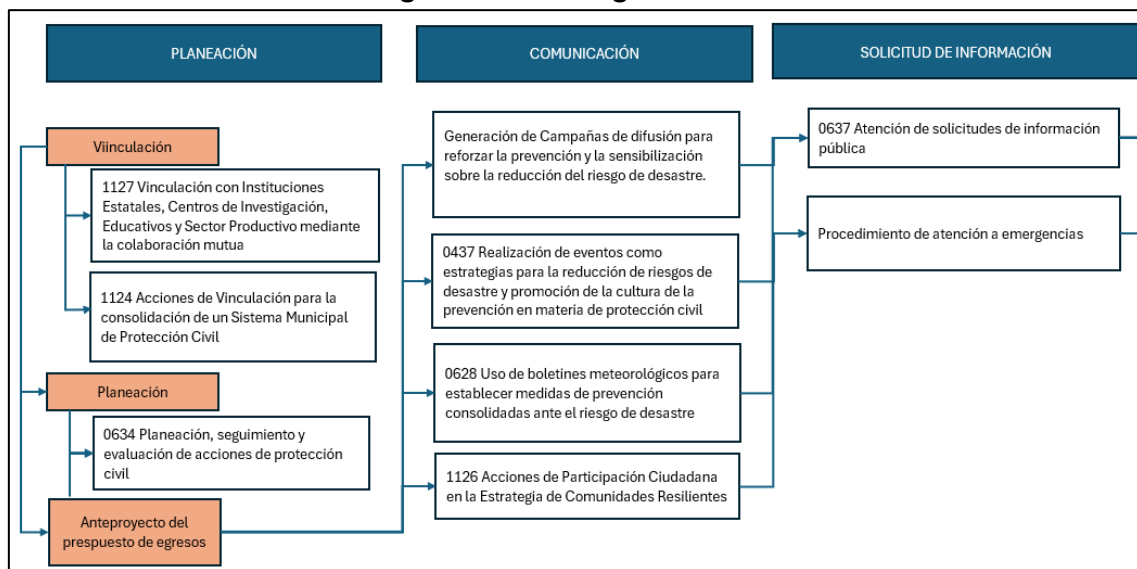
PLANEACIÓN

COMUNICACIÓN

SOLICITUD DE INFORMACIÓN

Viinculación

1127 Vinculación con Instituciones Estatales, Centros de Investigación, Educativos y Sector Productivo mediante la colaboración mutua

1124 Acciones de Vinculación para la consolidación de un Sistema Municipal de Protección Civil

Planeación

0634 Planeación, seguimiento y evaluación de acciones de protección civil

Anteproyecto del prespuesto de egresos

Generación de Campañas de difusión para reforzar la prevención y la sensibilización sobre la reducción del riesgo de desastre.

0437 Realización de eventos como estrategias para la reducción de riesgos de desastre y promoción de la cultura de la prevención en materia de protección civil

0628 Uso de boletines meteorológicos para establecer medidas de prevención consolidadas ante el riesgo de desastre

1126 Acciones de Participación Ciudadana en la Estrategia de Comunidades Resilientes

0637 Atención de solicitudes de información pública

Procedimiento de atención a emergencias